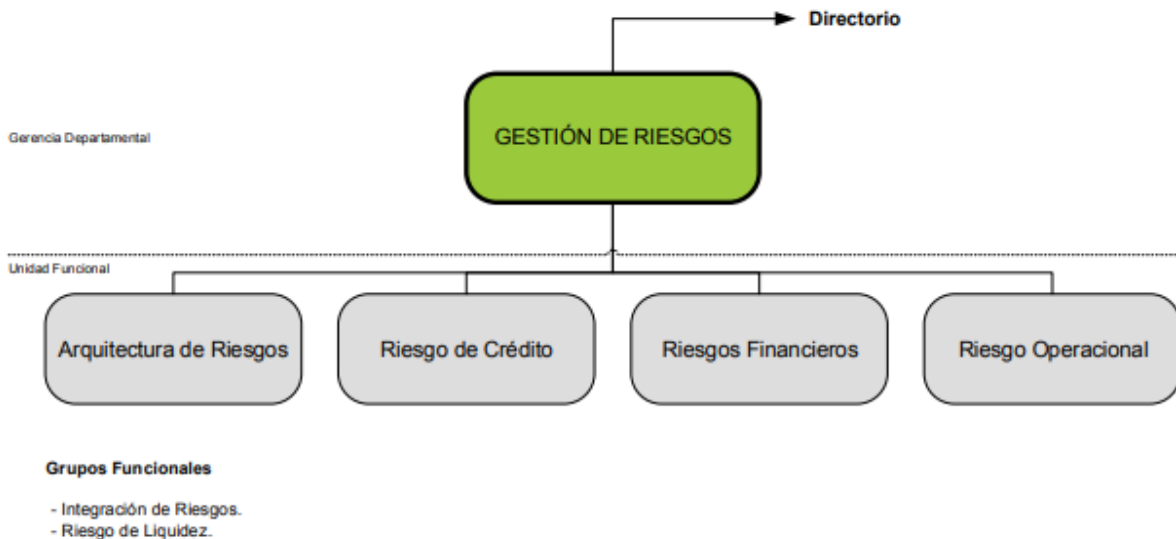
Directorio

Gerencia Departamental

GESTIÓN DE RIESGOS

Unidad Funcional

Arquitectura de Riesgos

Riesgo de Crédito

Riesgos Financieros

Riesgo Operacional

Grupos Funcionales

- Integración de Riesgos.
- Riesgo de Liquidez.